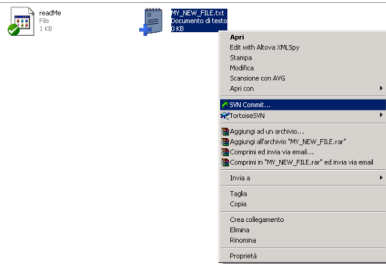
readMe
File
1 KB

MY_NEW_FILE.txt
Documento di testo
0 KB

Apri
Edit with Altova XMLSpy
Stampa
Modifica
Scansione con AVG
Apri con
SVN Commit...
TortoiseSVN
Aggiungi ad un archivio...
Aggiungi all'archivio "MY_NEW_FILE.rar"
Comprimi ed invia via email...
Comprimi in "MY_NEW_FILE.rar" ed invia via email
Invia a
Taglia
Copia
Crea collegamento
Elimina
Rinomina
Proprietà